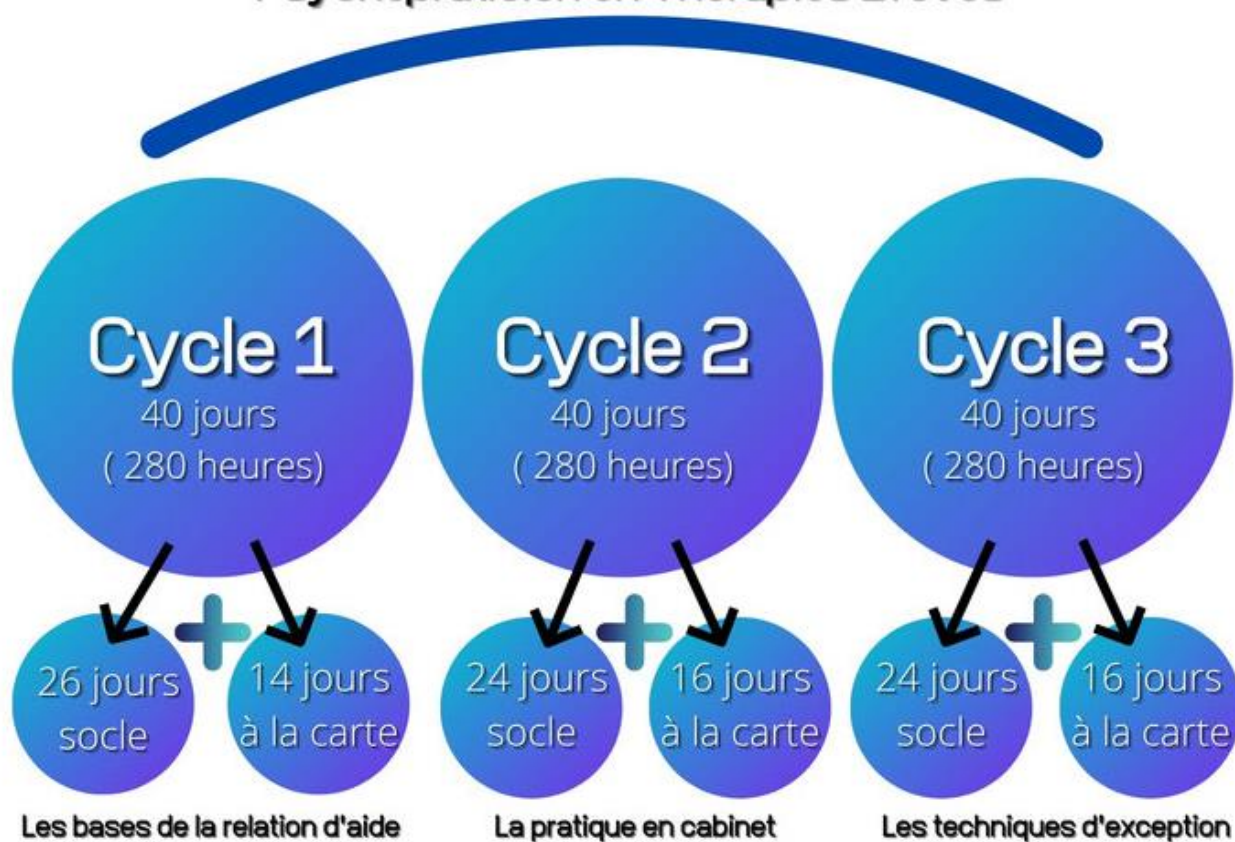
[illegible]

Cycle 1
40 jours
( 280 heures)

26 jours socle

14 jours à la carte

Les bases de la relation d'aide

Cycle 2
40 jours
( 280 heures)

24 jours socle

16 jours à la carte

La pratique en cabinet

Cycle 3
40 jours
( 280 heures)

24 jours socle

16 jours à la carte

Les techniques d'exception